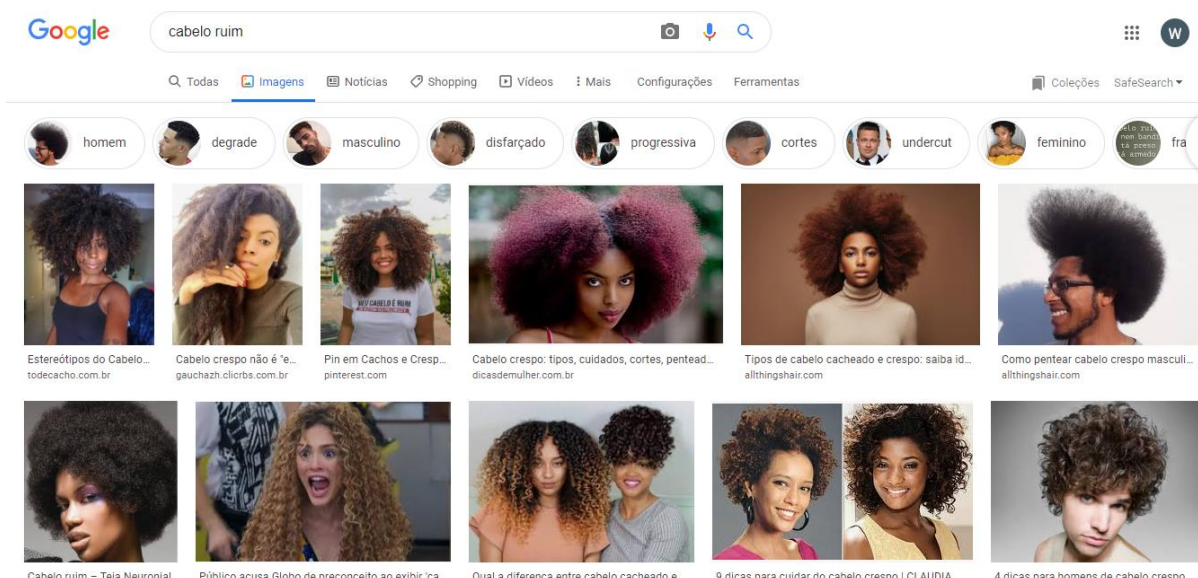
Google

cabelo ruim

W

Todas Imagens Notícias Shopping Vídeos Mais Configurações Ferramentas

Coleções SafeSearch

homem degrade masculino disfarçado progressiva cortes undercut feminino fra

MEU CABELO É RUIM

Estereótipos do Cabelo...
todecacho.com.br

Cabelo crespo não é "e...
gauchazh.clicrbs.com.br

Pin em Cachos e Cresp...
pinterest.com

Cabelo crespo: tipos, cuidados, cortes, pentead...
dicasdemulher.com.br

Tipos de cabelo cacheado e crespo: saiba id...
allthingshair.com

Como pentear cabelo crespo masculi...
allthingshair.com

Cabelo ruim – Teia Neuronial

Público acusa Globo de preconceito ao exibir 'ca...

Qual a diferença entre cabelo cacheado e...

9 dicas para cuidar do cabelo crespo | CLAUDIA

4 dicas para homens de cabelo crespo...